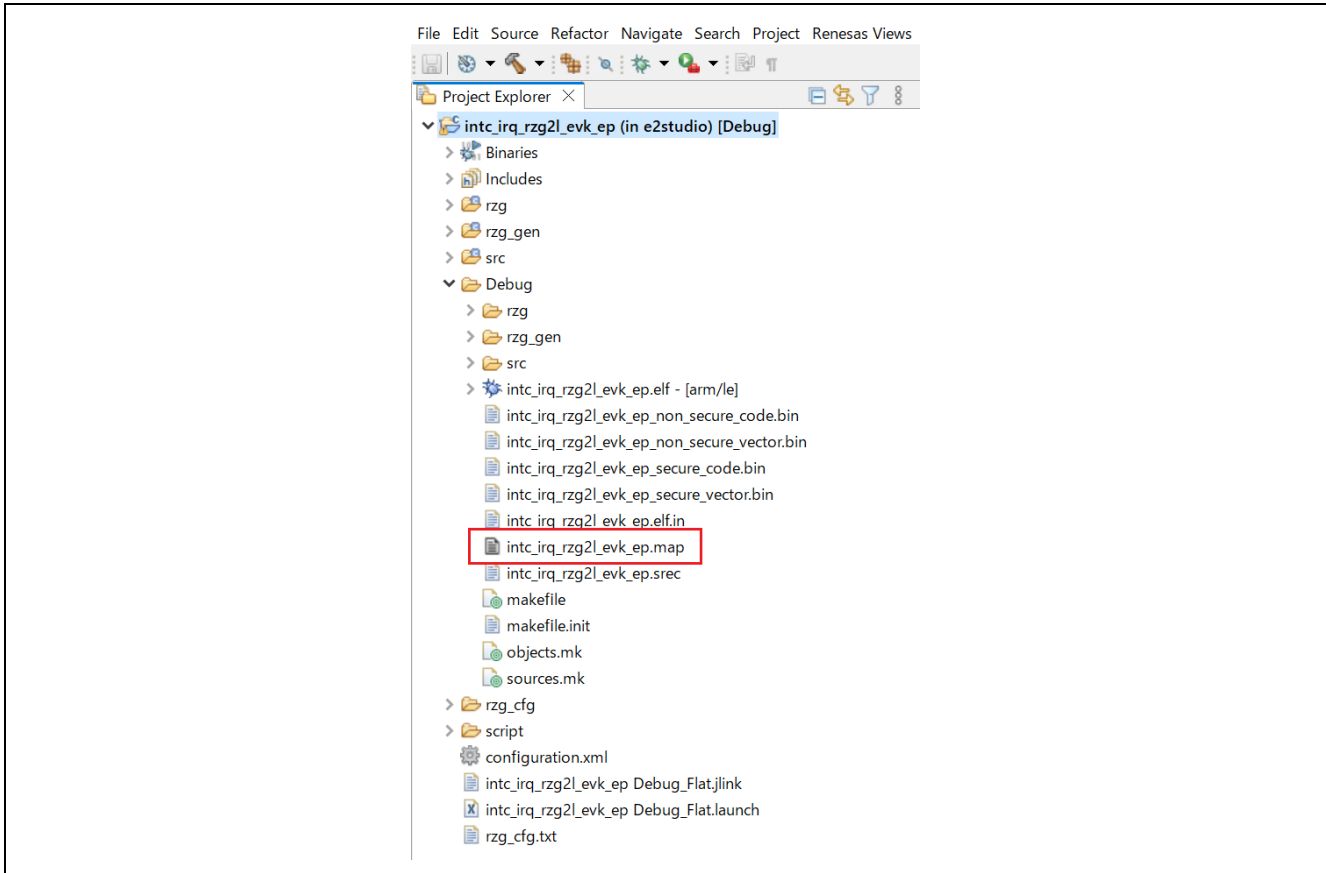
File Edit Source Refactor Navigate Search Project Renesas Views

Project Explorer

intc_irq_rzg2l_evk_ep (in e2studio) [Debug]
Binaries
Includes
rzg
rzg_gen
src
Debug
rzg
rzg_gen
src
intc_irq_rzg2l_evk_ep.elf - [arm/le]
intc_irq_rzg2l_evk_ep_non_secure_code.bin
intc_irq_rzg2l_evk_ep_non_secure_vector.bin
intc_irq_rzg2l_evk_ep_secure_code.bin
intc_irq_rzg2l_evk_ep_secure_vector.bin
intc_irq_rzg2l_evk_ep.elf.in
intc_irq_rzg2l_evk_ep.map
intc_irq_rzg2l_evk_ep.srec
makefile
makefile.init
objects.mk
sources.mk
rzg_cfg
script
configuration.xml
intc_irq_rzg2l_evk_ep Debug_Flat.jlink
intc_irq_rzg2l_evk_ep Debug_Flat.launch
rzg_cfg.txt